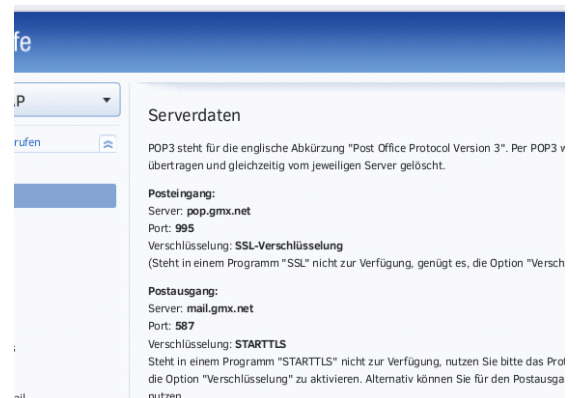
fe

.P

rufen

Serverdaten

POP3 steht für die englische Abkürzung "Post Office Protocol Version 3". Per POP3 w übertragen und gleichzeitig vom jeweiligen Server gelöscht.

**Posteingang:**
Server: **pop.gmx.net**
Port: **995**
Verschlüsselung: **SSL-Verschlüsselung**
(Steht in einem Programm "SSL" nicht zur Verfügung, genügt es, die Option "Versch

**Postausgang:**
Server: **mail.gmx.net**
Port: **587**
Verschlüsselung: **STARTTLS**
Steht in einem Programm "STARTTLS" nicht zur Verfügung, nutzen Sie bitte das Pro die Option "Verschlüsselung" zu aktivieren. Alternativ können Sie für den Postausga nutzen

s

ail